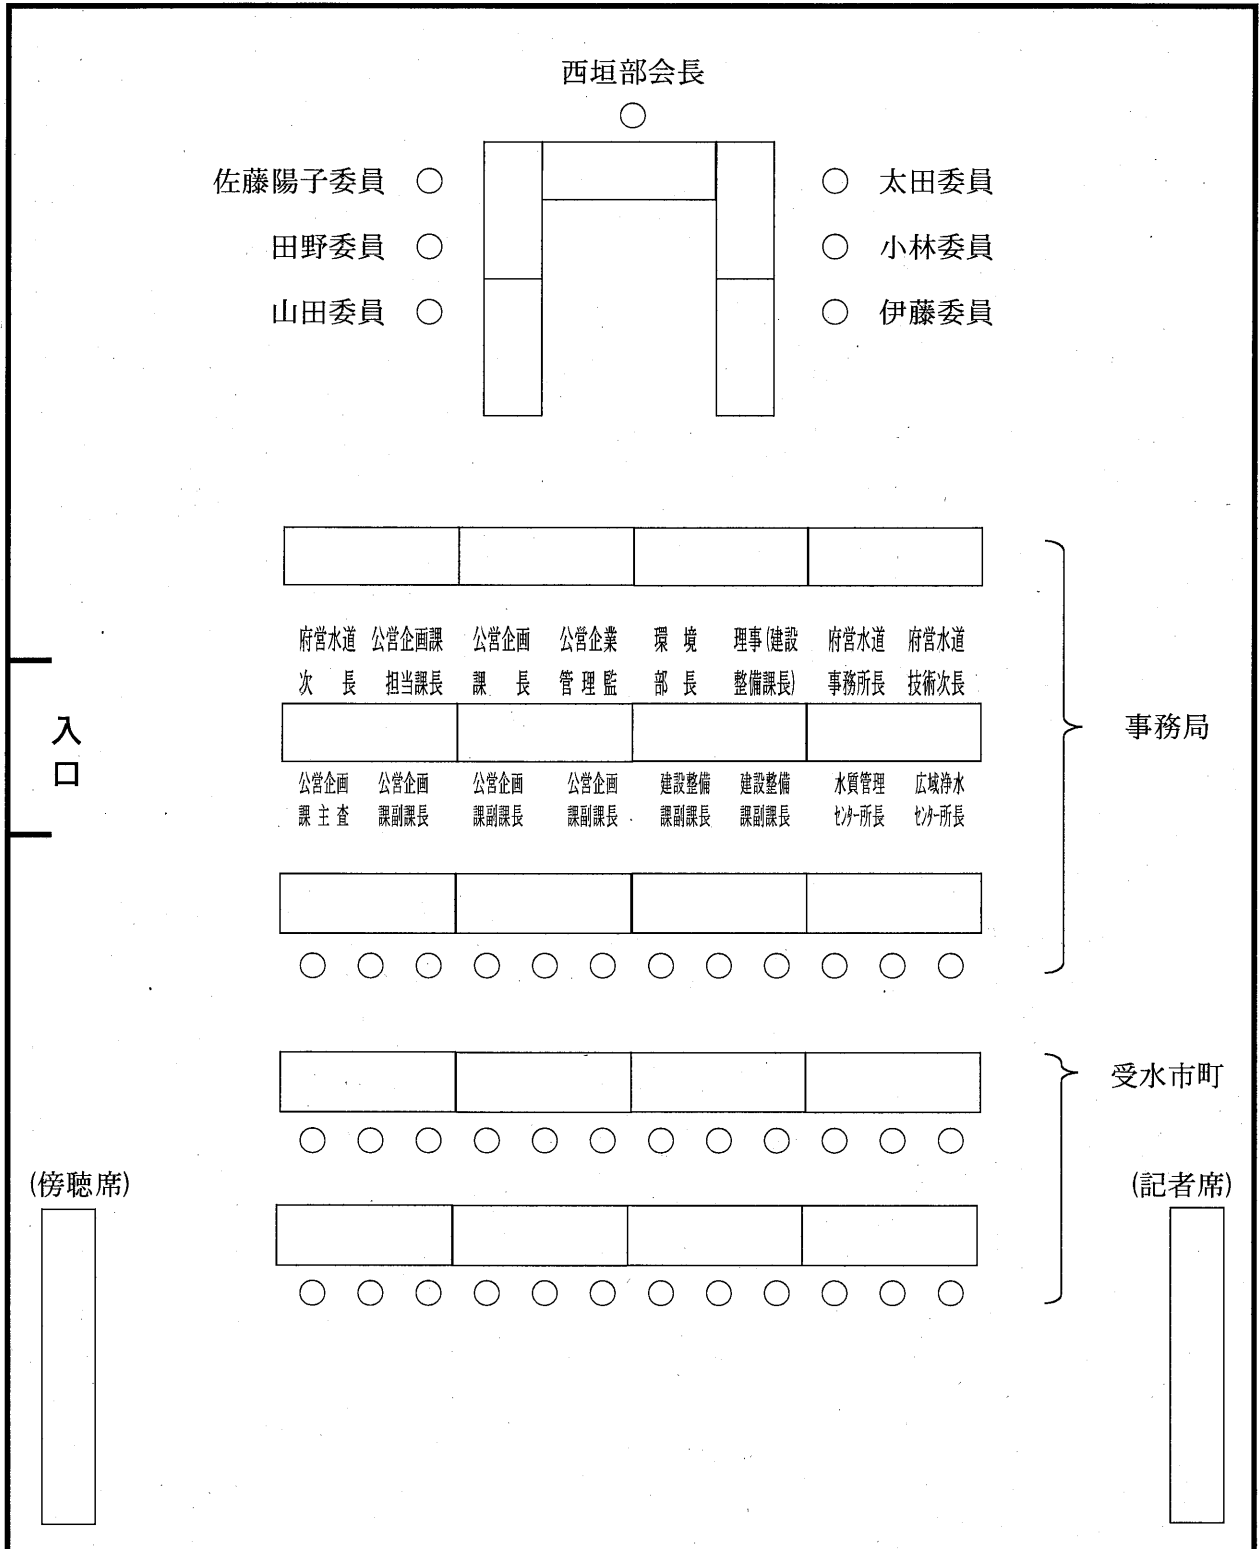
西垣部会長

佐藤陽子委員 ○
田野委員 ○
山田委員 ○

○ 太田委員
○ 小林委員
○ 伊藤委員

府営水道次長 公営企画課担当課長 公営企画課長 公営企業管理監 環境部長 理事(建設整備課長) 府営水道事務所長 府営水道技術次長

入口

事務局

公営企画課主査 公営企画課副課長 公営企画課副課長 公営企画課副課長 建設整備課副課長 建設整備課副課長 水質管理センター所長 広域浄水センター所長

受水市町

(傍聴席)

(記者席)